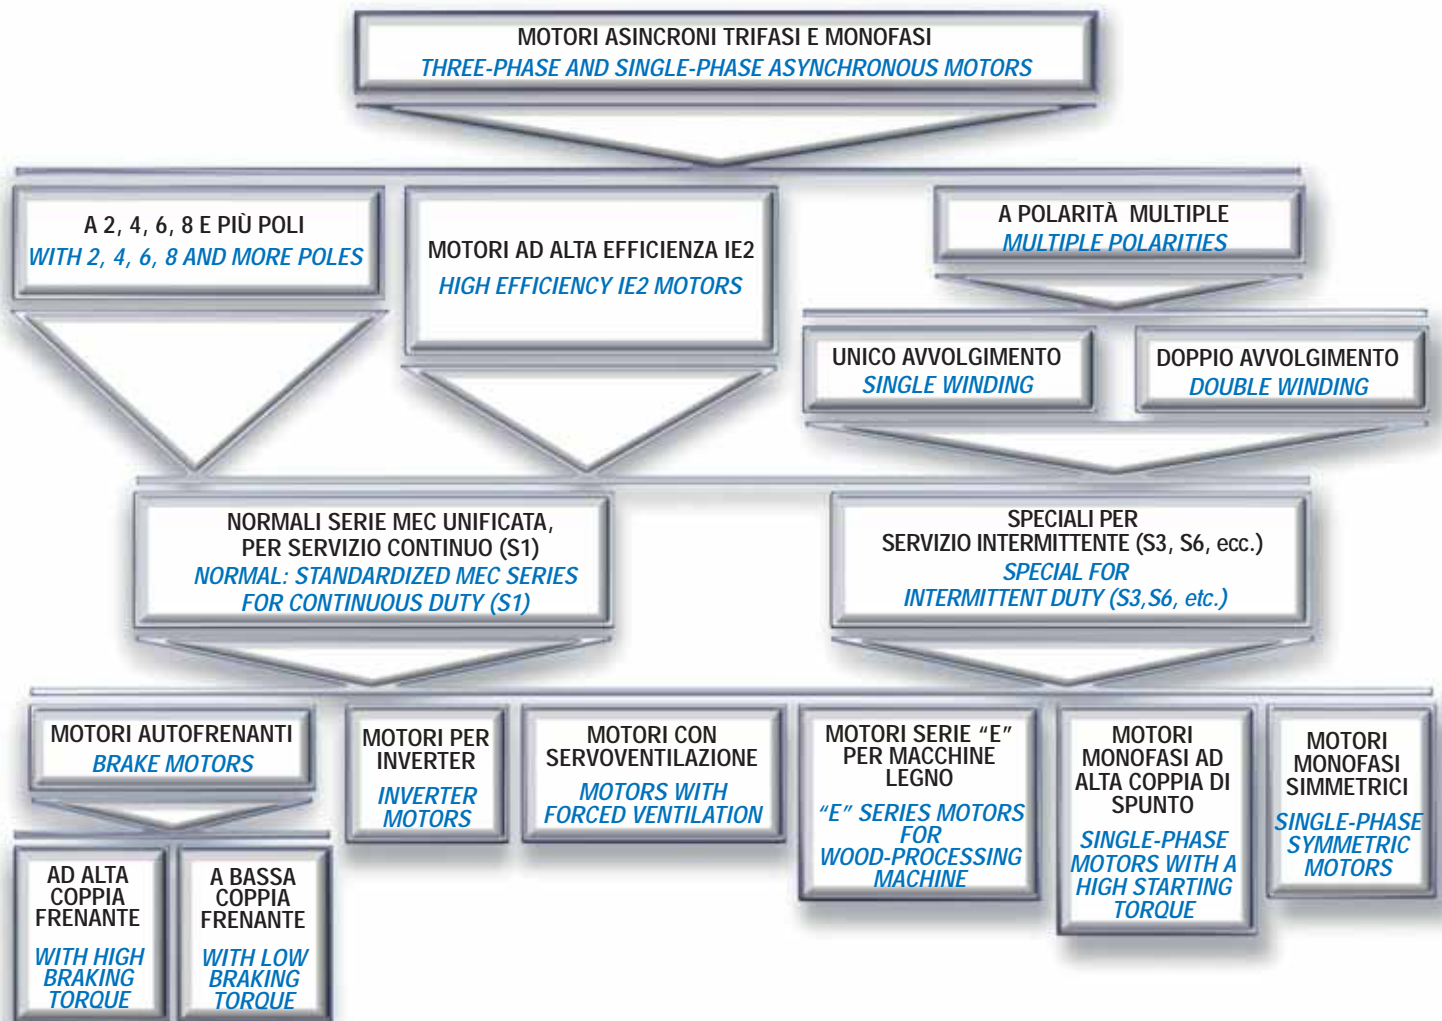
MOTORI ASINCRONI TRIFASI E MONOFASI
THREE-PHASE AND SINGLE-PHASE ASYNCHRONOUS MOTORS

A 2, 4, 6, 8 E PIÙ POLI
WITH 2, 4, 6, 8 AND MORE POLES

MOTORI AD ALTA EFFICIENZA IE2
HIGH EFFICIENCY IE2 MOTORS

A POLARITÀ MULTIPLE
MULTIPLE POLARITIES

UNICO AVVOLGIMENTO
SINGLE WINDING

DOPPIO AVVOLGIMENTO
DOUBLE WINDING

NORMALI SERIE MEC UNIFICATA, PER SERVIZIO CONTINUO (S1)
NORMAL: STANDARDIZED MEC SERIES FOR CONTINUOUS DUTY (S1)

SPECIALI PER SERVIZIO INTERMITTENTE (S3, S6, ecc.)
SPECIAL FOR INTERMITTENT DUTY (S3,S6, etc.)

MOTORI AUTOFRENANTI
BRAKE MOTORS

MOTORI PER INVERTER
INVERTER MOTORS

MOTORI CON SERVOVENTILAZIONE
MOTORS WITH FORCED VENTILATION

MOTORI SERIE "E" PER MACCHINE LEGNO
"E" SERIES MOTORS FOR WOOD-PROCESSING MACHINE

MOTORI MONOFASI AD ALTA COPPIA DI SPUNTO
SINGLE-PHASE MOTORS WITH A HIGH STARTING TORQUE

MOTORI MONOFASI SIMMETRICI
SINGLE-PHASE SYMMETRIC MOTORS

AD ALTA COPPIA FRENANTE
WITH HIGH BRAKING TORQUE

A BASSA COPPIA FRENANTE
WITH LOW BRAKING TORQUE